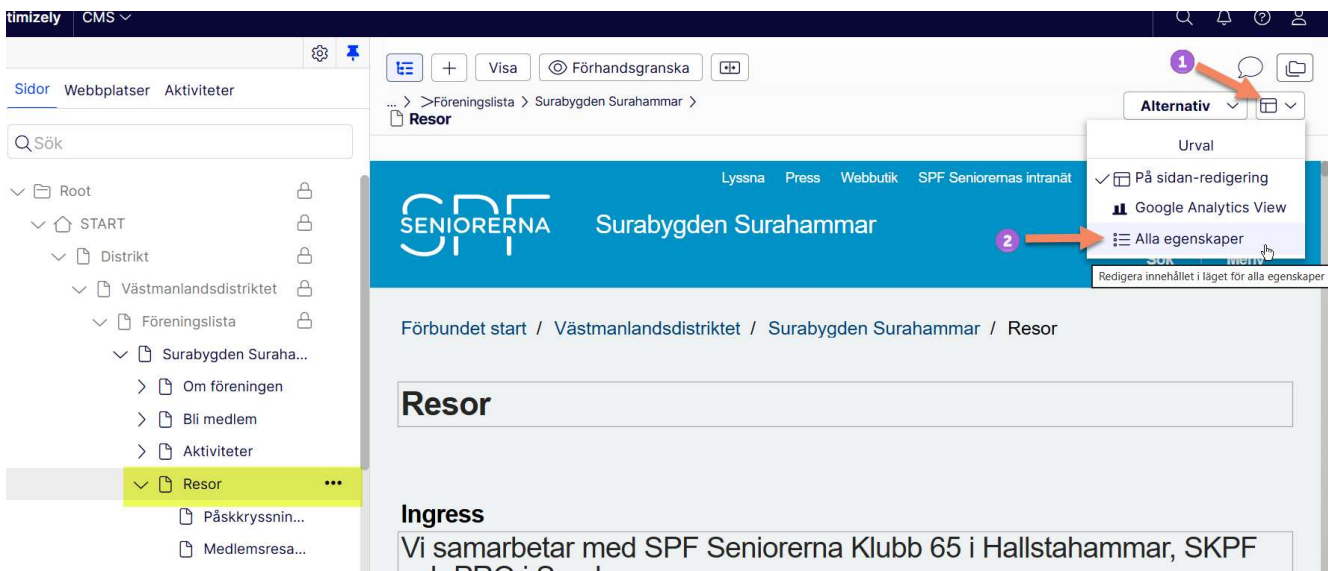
timizely CMS

Sidor Webbplatser Aktiviteter

Sök

Root
START
Distrikt
Västmanlandsdistriktet
Föreningslista
Surabygden Suraha...
Om föreningen
Bli medlem
Aktiviteter
Resor
Påskkryssnin...
Medlemsresa...

Visa Förhandsgranska

... > >Föreningslista > Surabygden Surahammar >
Resor

1
Alternativ

Urval
På sidan-redigering
Google Analytics View
2
Alla egenskaper
Redigera innehållet i läget för alla egenskaper

Lyssna Press Webbutik SPF Seniorernas intranät

SPF SENIORERNA Surabygden Surahammar

Sök Meny

Förbundet start / Västmanlandsdistriktet / Surabygden Surahammar / Resor

Resor

Ingress
Vi samarbetar med SPF Seniorerna Klubb 65 i Hallstahammar, SKPF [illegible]